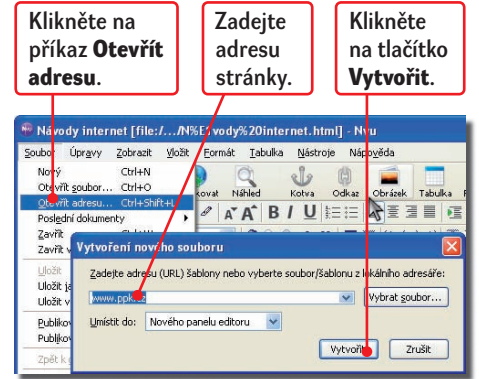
Klikněte na příkaz **Otevřít adresu**.

Zadejte adresu stránky.

Klikněte na tlačítko **Vytvořit**.

Návody internet [file:/.../N%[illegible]vody%20internet.html] - Nvu

Soubor Úpravy Zobrazit Vložit Formát Tabulka Nástroje Nápověda

Nový Ctrl+N
Otevřít soubor... Ctrl+O
Otevřít adresu... Ctrl+Shift+L
Poslední dokumenty
Zavřít
Zavřít v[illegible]
Uložit
Uložit ja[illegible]
Uložit v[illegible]
Publiko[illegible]
Publiko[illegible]
Zpět k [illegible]

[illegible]kovat Náhled Kotva Odkaz Obrázek Tabulka

Vytvoření nového souboru

Zadejte adresu (URL) šablony nebo vyberte soubor/šablonu z lokálního adresáře:

www.ppk.cz

Vybrat soubor...

Umístit do: Nového panelu editoru

Vytvořit Zrušit